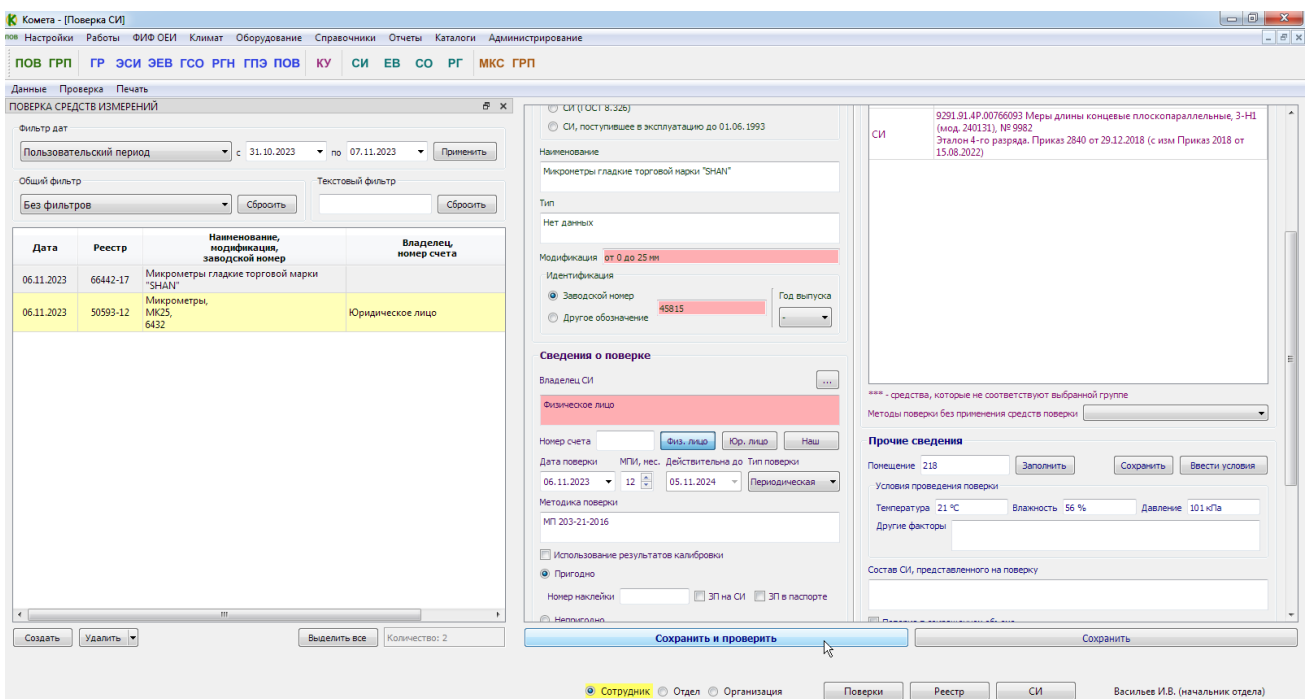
Комета - [Поверка СИ]

пов Настройки Работы ФИФ ОЕИ Климат Оборудование Справочники Отчеты Каталоги Администрирование

ПОВ ГРП ГР ЭСИ ЭЕВ ГСО РГН ГПЭ ПОВ КУ СИ ЕВ СО РГ МКС ГРП

Данные Проверка Печать

ПОВЕРКА СРЕДСТВ ИЗМЕРЕНИЙ

Фильтр дат

Пользовательский период с 31.10.2023 по 07.11.2023 Применить

Общий фильтр

Без фильтров Сбросить

Текстовый фильтр

Сбросить

| Дата | Реестр | Наименование, модификация, заводской номер | Владелец, номер счета |
|---|---|---|---|
| 06.11.2023 | 66442-17 | Микрометры гладкие торговой марки "SHAN" | |
| 06.11.2023 | 50593-12 | Микрометры, МК25, 6432 | Юридическое лицо |

Создать Удалить Выделить все Количество: 2

СИ (ГОСТ 8.326)

СИ, поступившее в эксплуатацию до 01.06.1993

Наименование

Микрометры гладкие торговой марки "SHAN"

Тип

Нет данных

Модификация от 0 до 25 мм

Идентификация

Заводской номер 45815

Другое обозначение

Год выпуска

-

Сведения о поверке

Владелец СИ ...

Физическое лицо

Номер счета Физ. лицо Юр. лицо Наш

Дата поверки МПИ, мес. Действительна до Тип поверки

06.11.2023 12 05.11.2024 Периодическая

Методика поверки

МП 203-21-2016

Использование результатов калибровки

Пригодно

Номер наклейки ЗП на СИ ЗП в паспорте

Непригодно

| СИ | 9291.91.4Р.00766093 Меры длины концевые плоскопараллельные, 3-Н1 (мод. 240131), № 9982 Эталон 4-го разряда. Приказ 2840 от 29.12.2018 (с изм Приказ 2018 от 15.08.2022) |
|---|---|

*** - средства, которые не соответствуют выбранной группе

Методы поверки без применения средств поверки

Прочие сведения

Помещение 218 Заполнить Сохранить Ввести условия

Условия проведения поверки

Температура 21 °С Влажность 56 % Давление 101 кПа

Другие факторы

Состав СИ, представленного на поверку

Сохранить и проверить Сохранить

Сотрудник Отдел Организация Поверки Реестр СИ Васильев И.В. (начальник отдела)